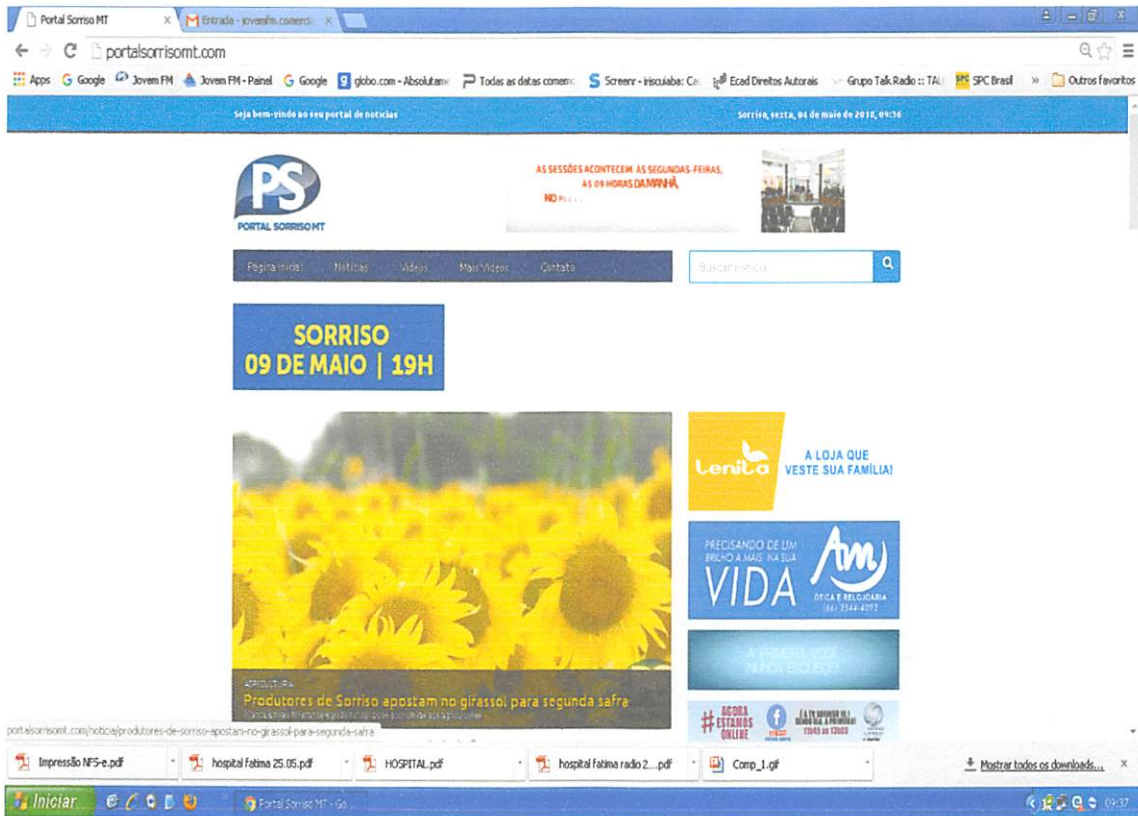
Portal Sorriso MT ×
M Entrada - jovemfm.comercial ×

portalsorrisomt.com

Apps  Google  Jovem FM  Jovem FM - Painel  Google  globo.com - Absolutamente  Todas as datas comemo  Screenr - irisculaba: Ca  Ecad Direitos Autorais  Grupo Talk Radio :: TAL  SPC Brasil  »  Outros favoritos

Seja bem-vindo ao seu portal de notícias
Sorriso, sexta, 04 de maio de 2018, 09:36

PS
PORTAL SORRISO MT

AS SESSÕES ACONTECEM ÀS SEGUNDAS-FEIRAS, ÀS 09 HORAS DA MANHÃ, NO P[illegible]

Página inicial  Notícias  Vídeos  Mais Vídeos  Contato

Buscar notícia

SORRISO
09 DE MAIO | 19H

Lenita
A LOJA QUE VESTE SUA FAMÍLIA!

PRECISANDO DE UM BRILHO A MAIS NA SUA VIDA
AM
ÓTICA E RELOJOARIA
(66) 3544-4093

A PRIMEIRA VOCÊ NUNCA ESQUECE!

# AGORA ESTAMOS ONLINE

AGRICULTURA
Produtores de Sorriso apostam no girassol para segunda safra
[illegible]

portalsorrisomt.com/noticia/produtores-de-sorriso-apostam-no-girassol-para-segunda-safra

Impressão NFS-e.pdf
hospital fatima 25.05.pdf
HOSPITAL.pdf
hospital fatima radio 2....pdf
Comp_1.gif
Mostrar todos os downloads...

Iniciar
Portal Sorriso MT - Go...
09:37